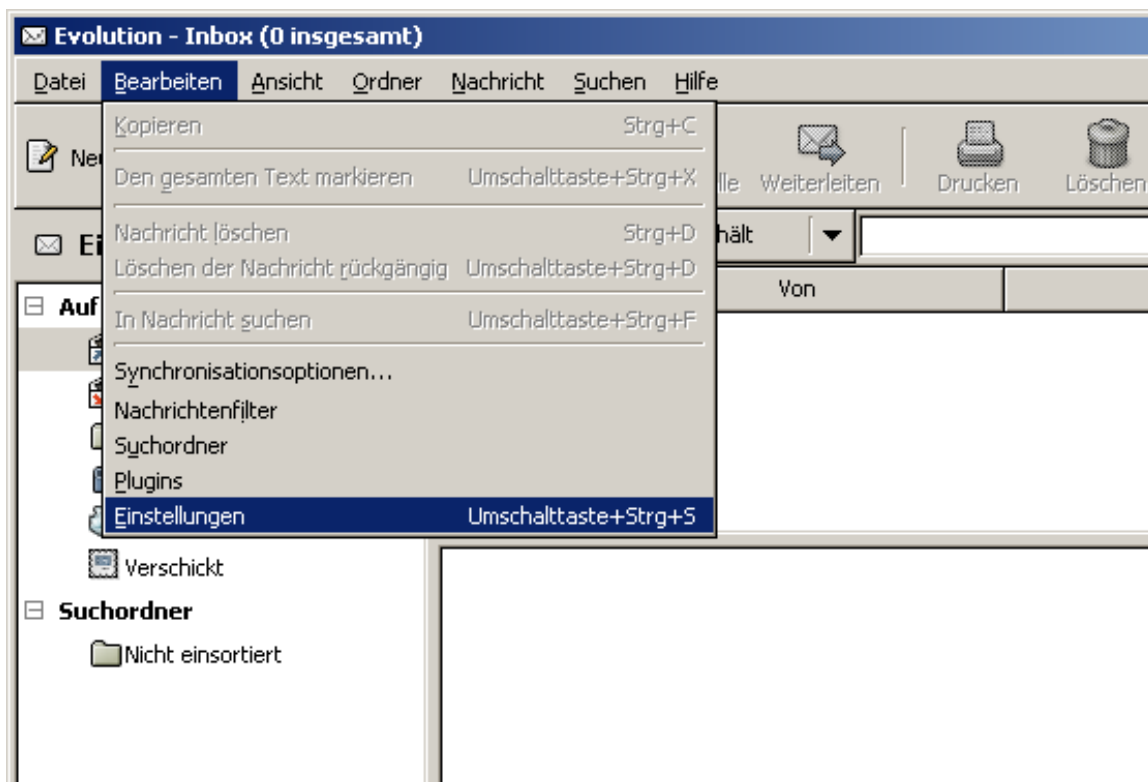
Evolution - Inbox (0 insgesamt)

Datei Bearbeiten Ansicht Ordner Nachricht Suchen Hilfe

Kopieren Strg+C
Den gesamten Text markieren Umschalttaste+Strg+X
Nachricht löschen Strg+D
Löschen der Nachricht rückgängig Umschalttaste+Strg+D
In Nachricht suchen Umschalttaste+Strg+F
Synchronisationsoptionen...
Nachrichtenfilter
Suchordner
Plugins
Einstellungen Umschalttaste+Strg+S

Ne
lle Weiterleiten Drucken Löschen

Ei
hält

Auf
Von

Verschickt
Suchordner
Nicht einsortiert